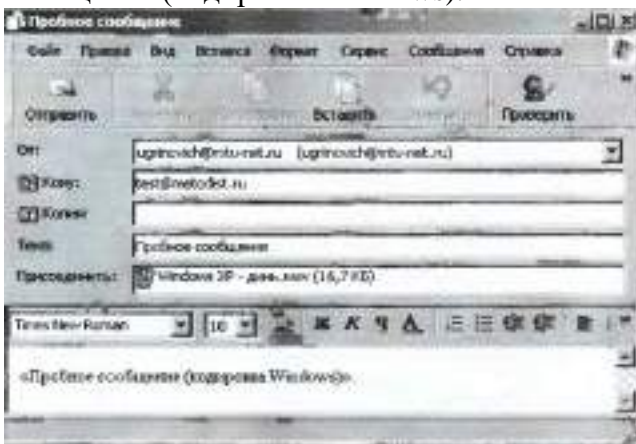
Пробное сообщение

Файл Правка Вид Вставка Формат Сервис Сообщение Справка

Отправить Вставить Проверить

От: ugrinovich@mtu-net.ru (ugrinovich@mtu-net.ru)

Кому: test@metodist.ru

Копия:

Тема: Пробное сообщение

Присоединить: Windows XP - день.wav (16,7 КБ)

Times New Roman 10 Ж К Ч А

«Пробное сообщение (кодировка Windows)».